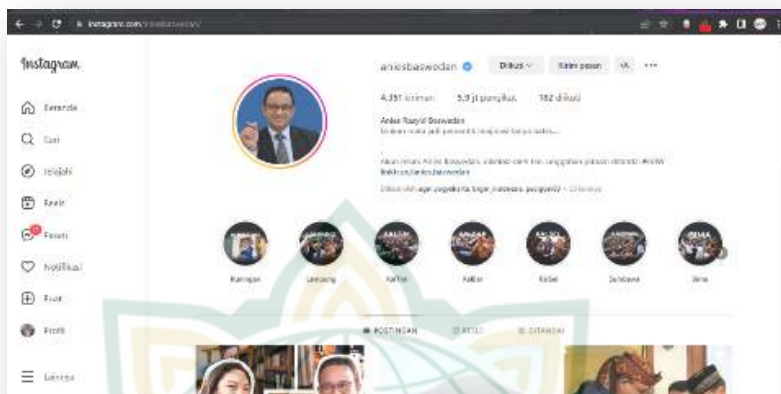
instagram.com/aniesbaswedan/

Instagram

Beranda

Cari

Jelajahi

Reels

Pesan

Notifikasi

Buat

Profil

Lainnya

aniesbaswedan

Diikuti

Kirim pesan

4.351 kiriman

5,9 jt pengikut

182 diikuti

Anies Rasyid Baswedan

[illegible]

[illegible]

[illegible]

Kalimantan

Lampung

Kaltim

Kalbar

Kalsel

Sumbawa

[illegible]

POSTINGAN

REELS

DITANDAI